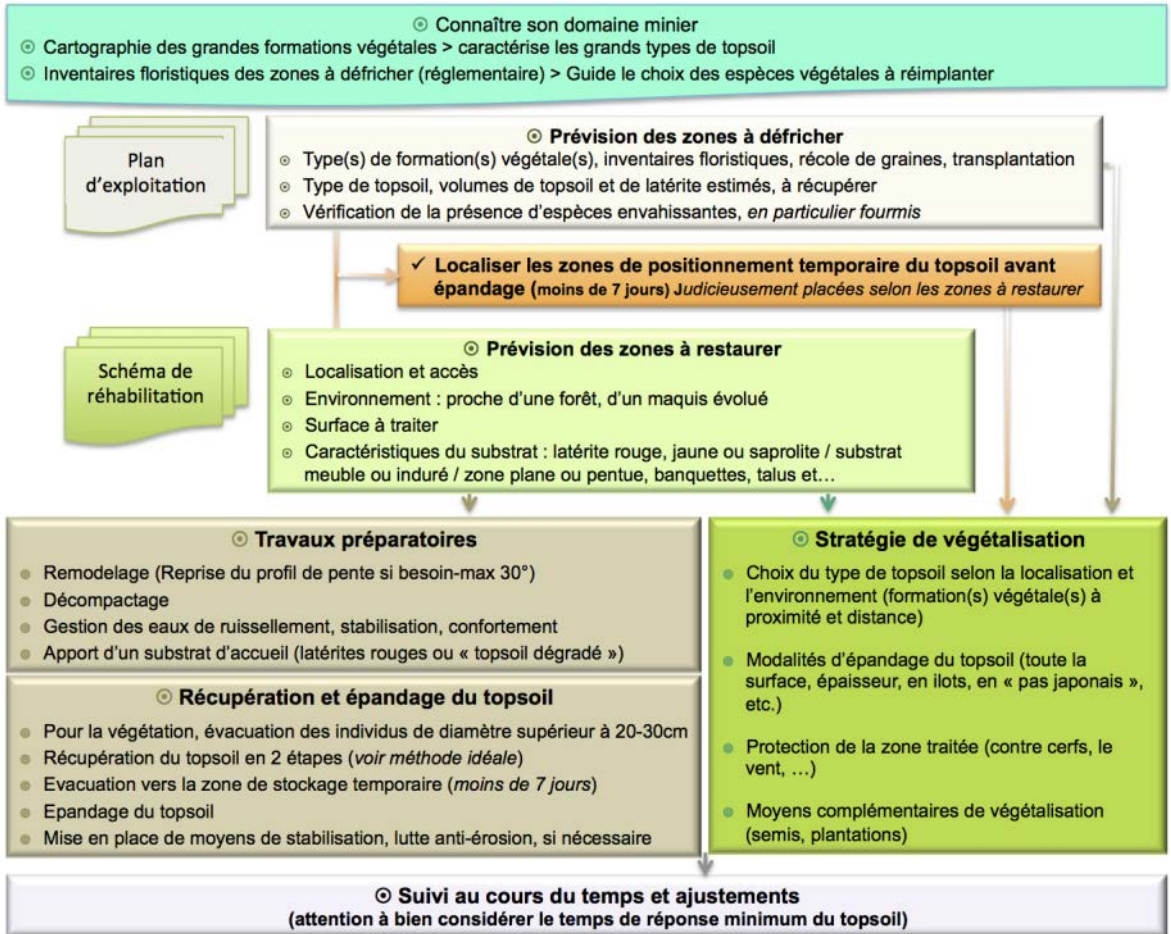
⊙ Connaître son domaine minier
⊙ Cartographie des grandes formations végétales > caractérise les grands types de topsoil
⊙ Inventaires floristiques des zones à défricher (réglementaire) > Guide le choix des espèces végétales à réimplanter

Plan d'exploitation

⊙ Prévision des zones à défricher
⊙ Type(s) de formation(s) végétale(s), inventaires floristiques, récole de graines, transplantation
⊙ Type de topsoil, volumes de topsoil et de latérite estimés, à récupérer
⊙ Vérification de la présence d'espèces envahissantes, *en particulier fourmis*

✓ Localiser les zones de positionnement temporaire du topsoil avant épandage (moins de 7 jours) *Judicieusement placées selon les zones à restaurer*

Schéma de réhabilitation

⊙ Prévision des zones à restaurer
⊙ Localisation et accès
⊙ Environnement : proche d'une forêt, d'un maquis évolué
⊙ Surface à traiter
⊙ Caractéristiques du substrat : latérite rouge, jaune ou saprolite / substrat meuble ou induré / zone plane ou pentue, banquettes, talus et…

⊙ Travaux préparatoires
Remodelage (Reprise du profil de pente si besoin-max 30°)
Décompactage
Gestion des eaux de ruissellement, stabilisation, confortement
Apport d'un substrat d'accueil (latérites rouges ou « topsoil dégradé »)

⊙ Récupération et épandage du topsoil
Pour la végétation, évacuation des individus de diamètre supérieur à 20-30cm
Récupération du topsoil en 2 étapes (*voir méthode idéale*)
Evacuation vers la zone de stockage temporaire (*moins de 7 jours*)
Epandage du topsoil
Mise en place de moyens de stabilisation, lutte anti-érosion, si nécessaire

⊙ Stratégie de végétalisation
Choix du type de topsoil selon la localisation et l'environnement (formation(s) végétale(s) à proximité et distance)
Modalités d'épandage du topsoil (toute la surface, épaisseur, en ilots, en « pas japonais », etc.)
Protection de la zone traitée (contre cerfs, le vent, …)
Moyens complémentaires de végétalisation (semis, plantations)

⊙ Suivi au cours du temps et ajustements
(attention à bien considérer le temps de réponse minimum du topsoil)